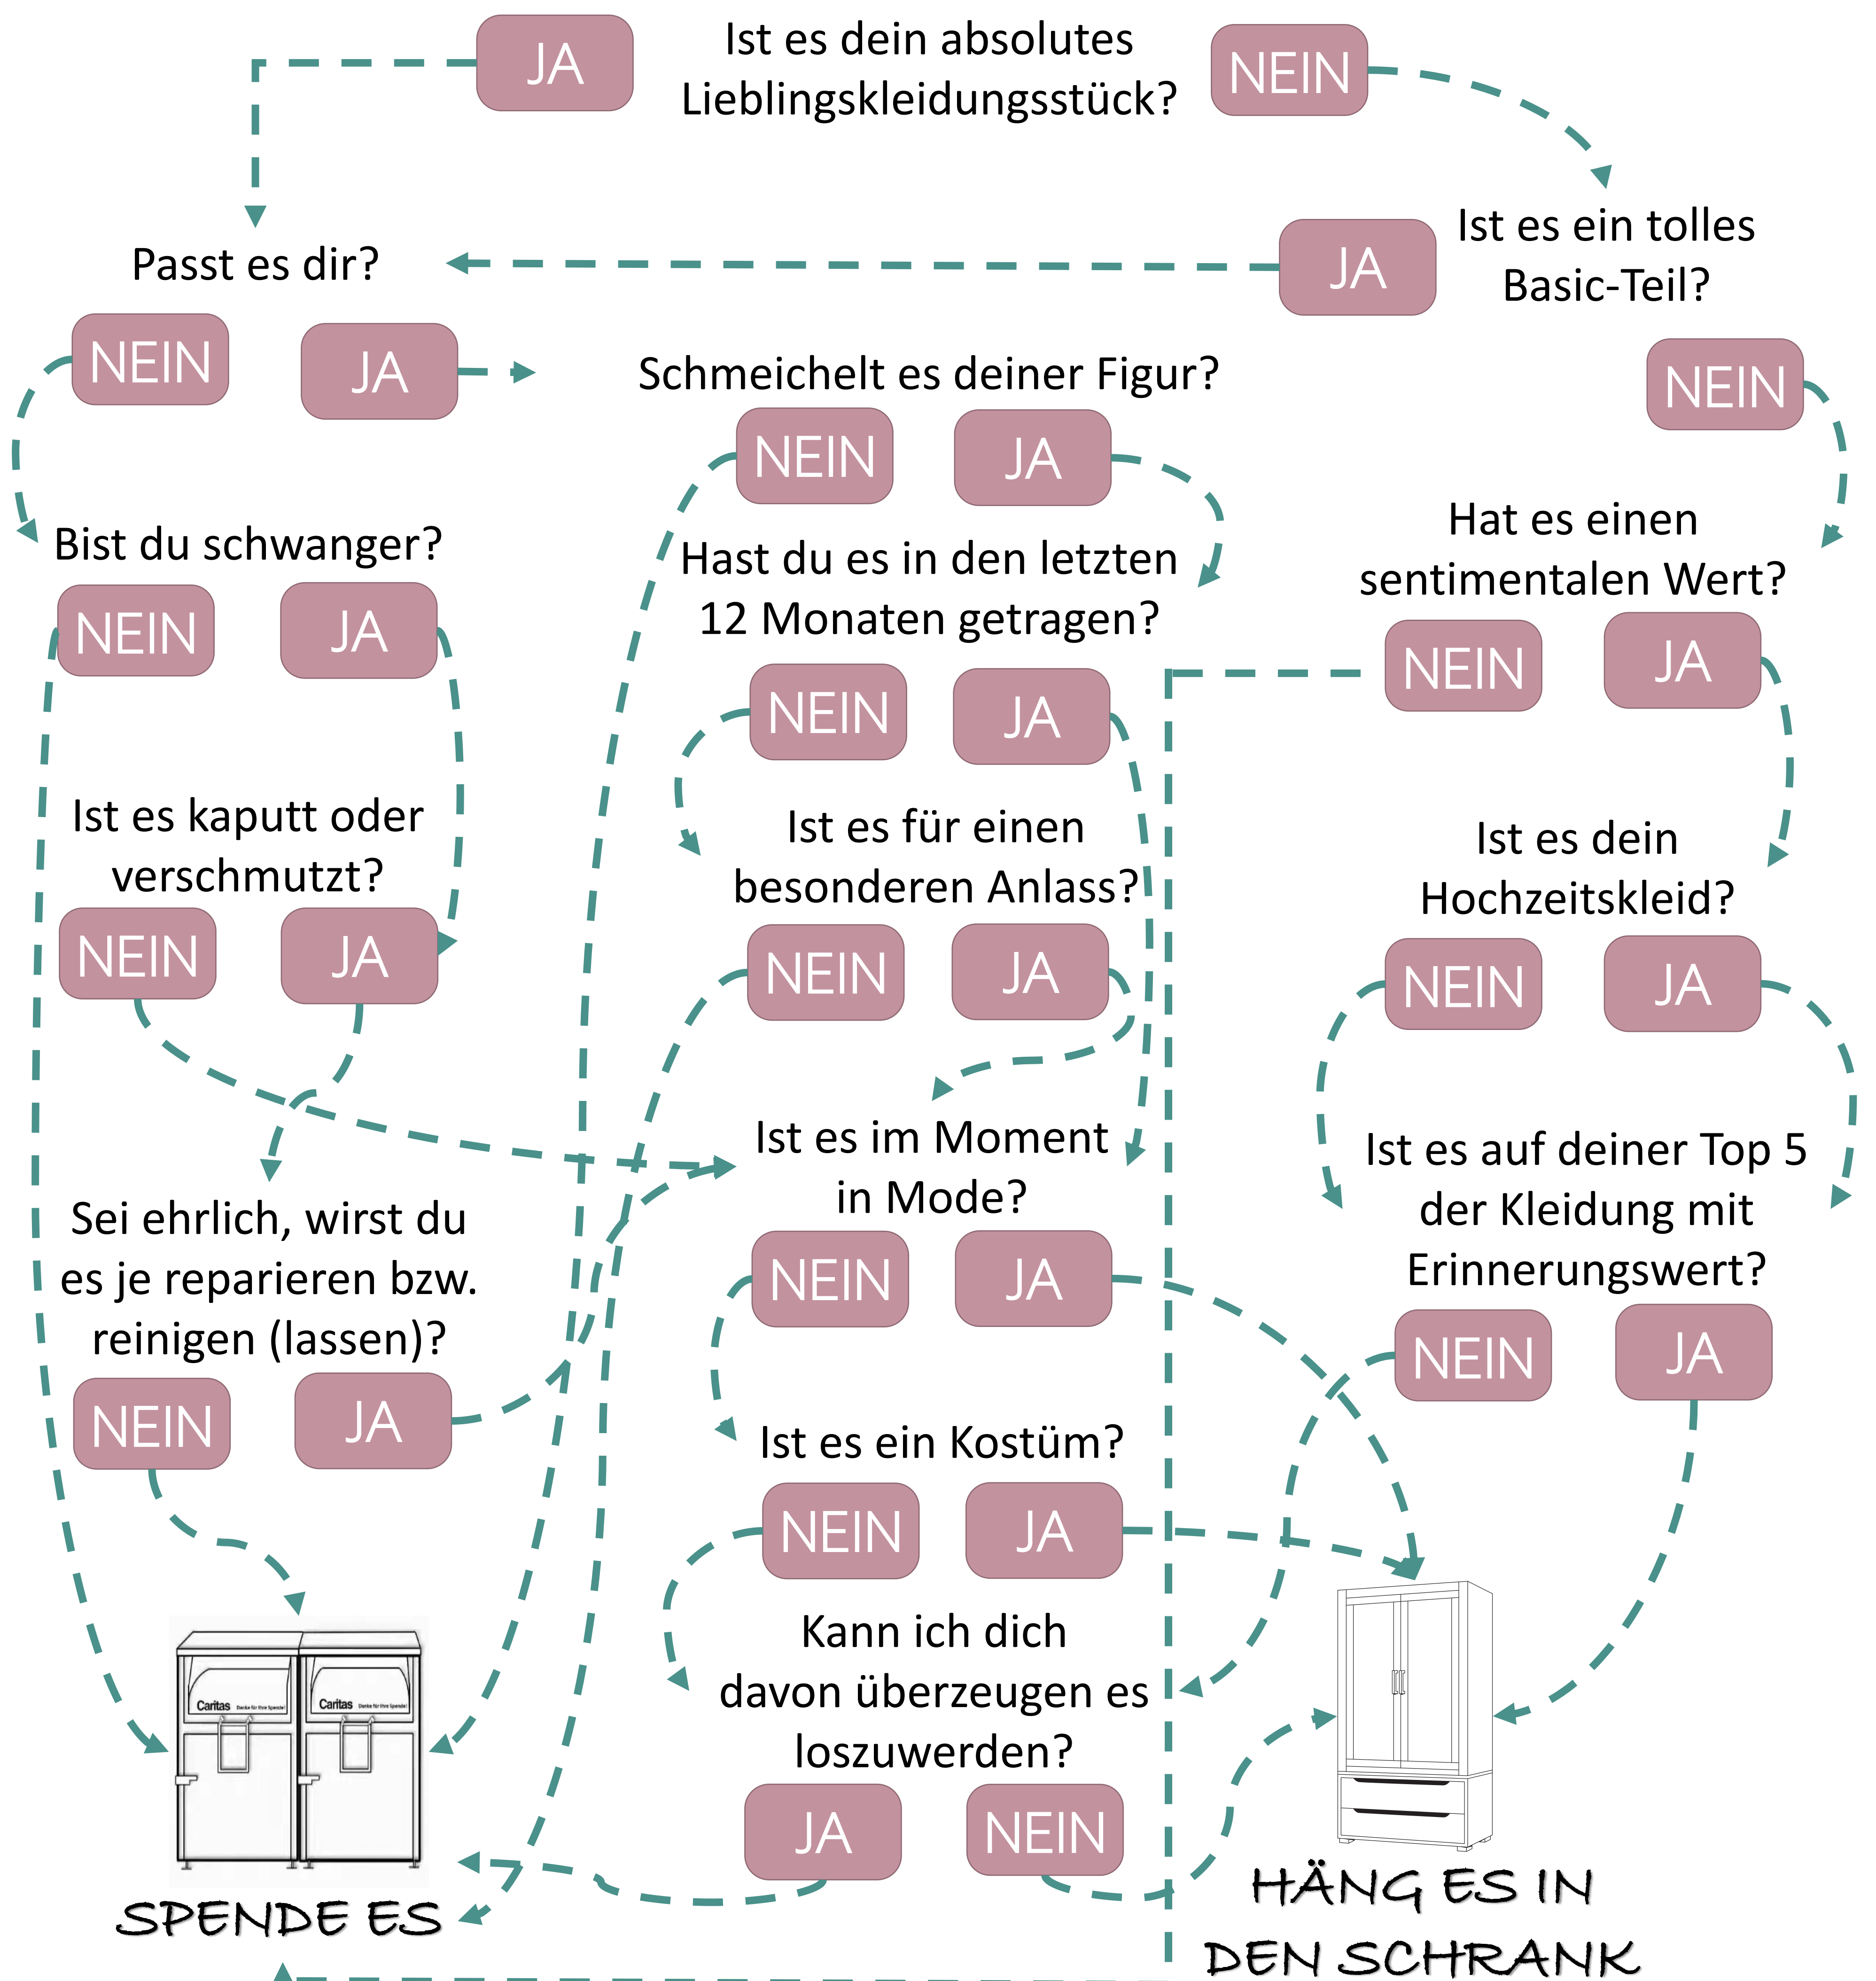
JA

Ist es dein absolutes Lieblingskleidungsstück?

NEIN

Ist es ein tolles Basic-Teil?

JA

Passt es dir?

NEIN

JA

Schmeichelt es deiner Figur?

NEIN

NEIN

JA

Hat es einen sentimentalen Wert?

Bist du schwanger?

Hast du es in den letzten 12 Monaten getragen?

NEIN

JA

NEIN

JA

NEIN

JA

Ist es kaputt oder verschmutzt?

Ist es für einen besonderen Anlass?

Ist es dein Hochzeitskleid?

NEIN

JA

NEIN

JA

NEIN

JA

Ist es im Moment in Mode?

Ist es auf deiner Top 5 der Kleidung mit Erinnerungswert?

Sei ehrlich, wirst du es je reparieren bzw. reinigen (lassen)?

NEIN

JA

NEIN

JA

NEIN

JA

Ist es ein Kostüm?

NEIN

JA

Kann ich dich davon überzeugen es loszuwerden?

Caritas

Caritas

JA

NEIN

SPENDE ES

HÄNG ES IN DEN SCHRANK